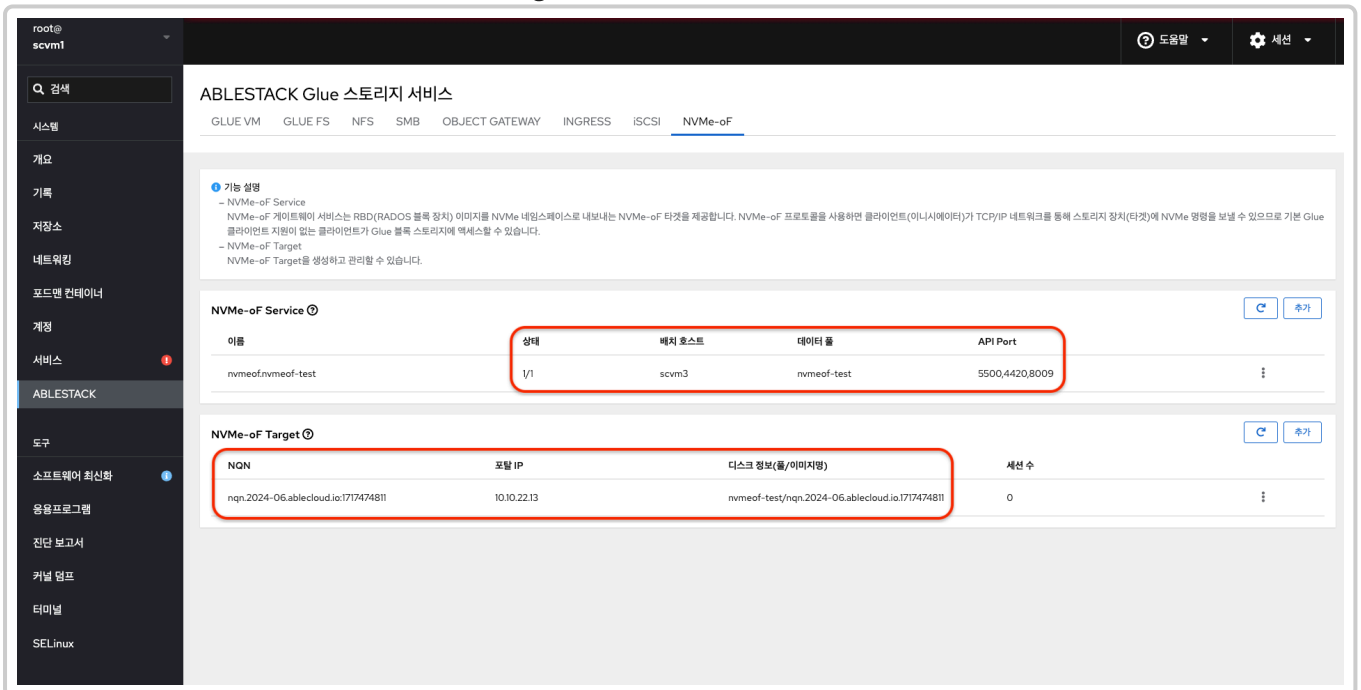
root@
scvm1

도움말
세션

검색
시스템
개요
기록
저장소
네트워킹
포드맨 컨테이너
계정
서비스
ABLESTACK
도구
소프트웨어 최신화
응용프로그램
진단 보고서
커널 덤프
터미널
SELinux

ABLESTACK Glue 스토리지 서비스

GLUE VM GLUE FS NFS SMB OBJECT GATEWAY INGRESS iSCSI NVMe-oF

기능 설명
– NVMe-oF Service
NVMe-oF 게이트웨이 서비스는 RBD(RADOS 블록 장치) 이미지를 NVMe 네임스페이스로 내보내는 NVMe-oF 타겟을 제공합니다. NVMe-oF 프로토콜을 사용하면 클라이언트(이니시에이터)가 TCP/IP 네트워크를 통해 스토리지 장치(타겟)에 NVMe 명령을 보낼 수 있으므로 기본 Glue 클라이언트 지원이 없는 클라이언트가 Glue 블록 스토리지에 액세스할 수 있습니다.
– NVMe-oF Target
NVMe-oF Target을 생성하고 관리할 수 있습니다.

NVMe-oF Service
추가

| 이름 | 상태 | 배치 호스트 | 데이터 풀 | API Port |
|---|---|---|---|---|
| nvmeof.nvmeof-test | 1/1 | scvm3 | nvmeof-test | 5500,4420,8009 |

NVMe-oF Target
추가

| NQN | 포탈 IP | 디스크 정보(풀/이미지명) | 세션 수 |
|---|---|---|---|
| nqn.2024-06.ablecloud.io:1717474811 | 10.10.22.13 | nvmeof-test/nqn.2024-06.ablecloud.io:1717474811 | 0 |